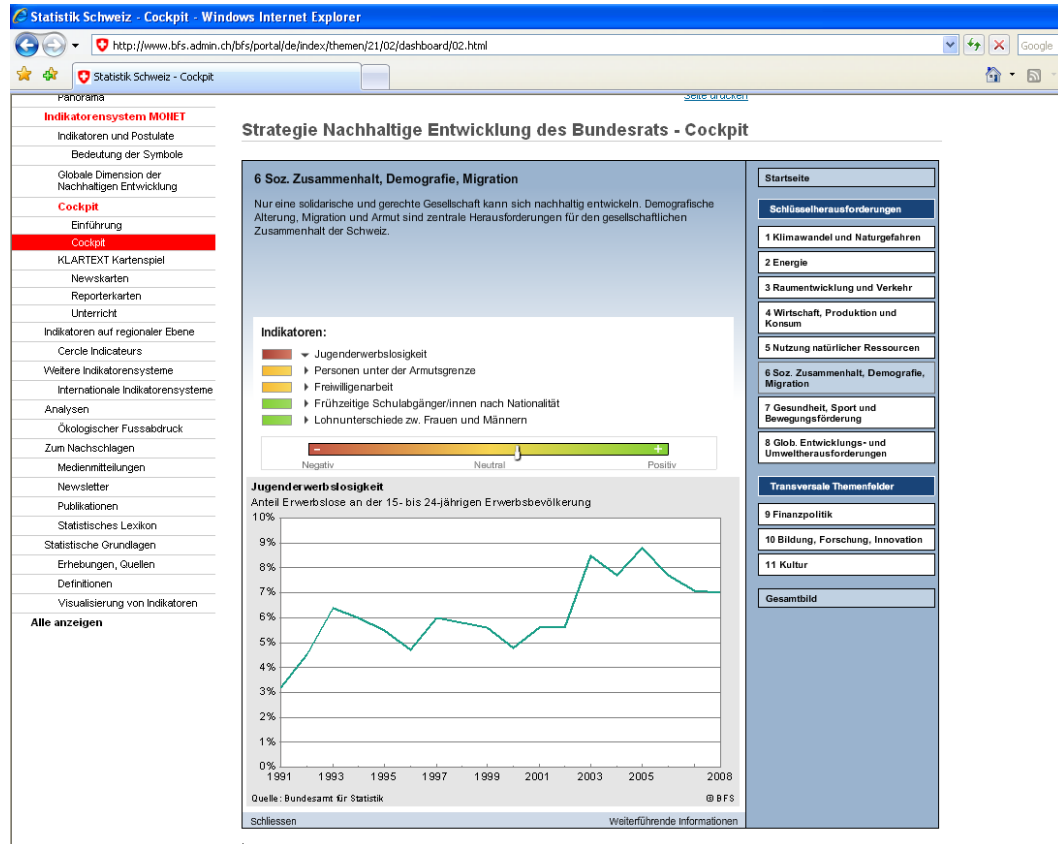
Statistik Schweiz - Cockpit - Windows Internet Explorer

http://www.bfs.admin.ch/bfs/portal/de/index/themen/21/02/dashboard/02.html

Google

Statistik Schweiz - Cockpit

Panorama
Indikatorensystem MONET
Indikatoren und Postulate
Bedeutung der Symbole
Globale Dimension der Nachhaltigen Entwicklung
Cockpit
Einführung
Cockpit
KLARTEXT Kartenspiel
Newskarten
Reporterkarten
Unterricht
Indikatoren auf regionaler Ebene
Cercle Indicateurs
Weitere Indikatorensysteme
Internationale Indikatorensysteme
Analysen
Ökologischer Fussabdruck
Zum Nachschlagen
Medienmitteilungen
Newsletter
Publikationen
Statistisches Lexikon
Statistische Grundlagen
Erhebungen, Quellen
Definitionen
Visualisierung von Indikatoren
Alle anzeigen

Seite drucken

Strategie Nachhaltige Entwicklung des Bundesrats - Cockpit

6 Soz. Zusammenhalt, Demografie, Migration

Nur eine solidarische und gerechte Gesellschaft kann sich nachhaltig entwickeln. Demografische Alterung, Migration und Armut sind zentrale Herausforderungen für den gesellschaftlichen Zusammenhalt der Schweiz.

Indikatoren:
Jugenderwerbslosigkeit
Personen unter der Armutsgrenze
Freiwilligenarbeit
Frühzeitige Schulabgänger/innen nach Nationalität
Lohnunterschiede zw. Frauen und Männern

-
+
Negativ
Neutral
Positiv

Jugenderwerbslosigkeit
Anteil Erwerbslose an der 15- bis 24-jährigen Erwerbsbevölkerung

10%
9%
8%
7%
6%
5%
4%
3%
2%
1%
0%
1991
1993
1995
1997
1999
2001
2003
2005
2008

Quelle: Bundesamt für Statistik
© BFS

Schliessen
Weiterführende Informationen

Startseite
Schlüsselherausforderungen
1 Klimawandel und Naturgefahren
2 Energie
3 Raumentwicklung und Verkehr
4 Wirtschaft, Produktion und Konsum
5 Nutzung natürlicher Ressourcen
6 Soz. Zusammenhalt, Demografie, Migration
7 Gesundheit, Sport und Bewegungsförderung
8 Glob. Entwicklungs- und Umweltherausforderungen
Transversale Themenfelder
9 Finanzpolitik
10 Bildung, Forschung, Innovation
11 Kultur
Gesamtbild